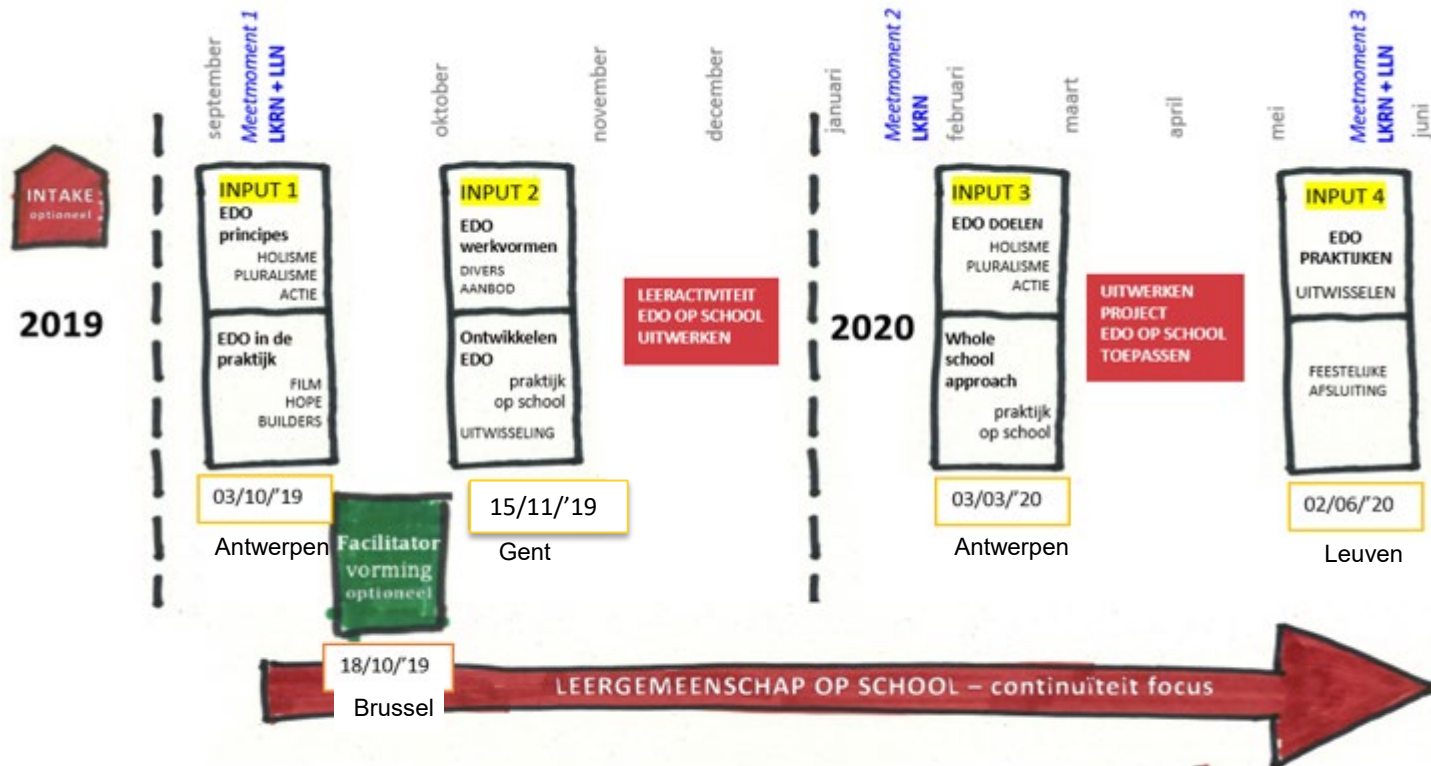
INTAKE
optioneel

2019

september
Meetmoment 1
LKRN + LLN

INPUT 1
EDO principes
HOLISME
PLURALISME
ACTIE

EDO in de praktijk
FILM
HOPE
BUILDERS

03/10/'19
Antwerpen

Facilitator vorming
optioneel

18/10/'19
Brussel

oktober

INPUT 2
EDO werkvormen
DIVERS
AANBOD

Ontwikkelen EDO
praktijk op school
UITWISSELING

15/11/'19
Gent

november

december

LEERACTIVITEIT
EDO OP SCHOOL
UITWERKEN

januari
Meetmoment 2
LKRN

2020

februari

INPUT 3
EDO DOELEN
HOLISME
PLURALISME
ACTIE

Whole school approach
praktijk op school

03/03/'20
Antwerpen

maart

april

UITWERKEN
PROJECT
EDO OP SCHOOL
TOEPASSEN

mei
Meetmoment 3
LKRN + LLN

juni

INPUT 4
EDO PRAKTIJKEN
UITWISSELEN

FEESTELIJKE
AFSLUITING

02/06/'20
Leuven

LEERGEMEENSCHAP OP SCHOOL – continuïteit focus